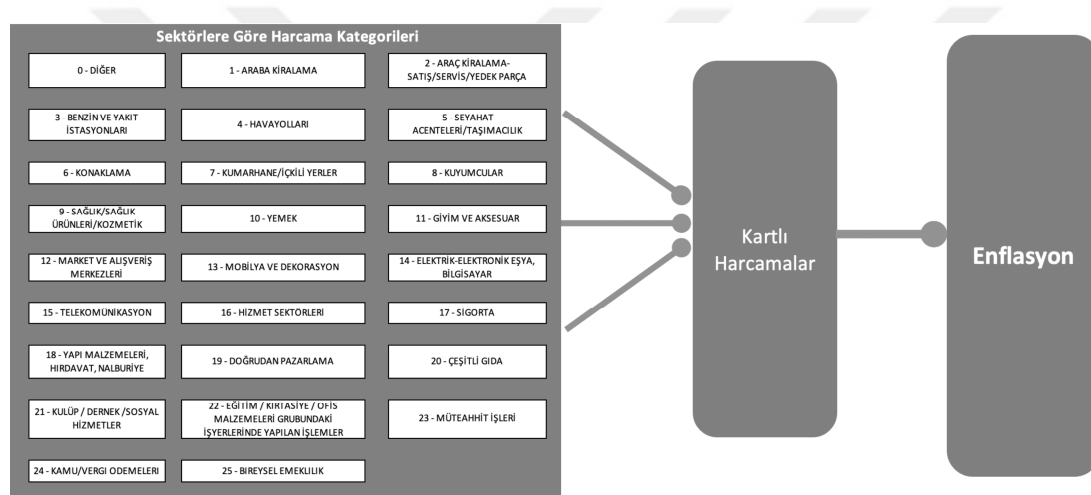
Sektörlere Göre Harcama Kategorileri

0 - DİĞER

1 - ARABA KİRALAMA

2 - ARAÇ KİRALAMA-SATIŞ/SERVİS/YEDEK PARÇA

3 BENZİN VE YAKIT İSTASYONLARI

4 - HAVAYOLLARI

5 SEYAHAT ACENTELERİ/TAŞIMACILIK

6 - KONAKLAMA

7 - KUMARHANE/İÇKİLİ YERLER

8 - KUYUMCULAR

9 - SAĞLIK/SAĞLIK ÜRÜNLERİ/KOZMETİK

10 - YEMEK

11 - GİYİM VE AKSESUAR

12 - MARKET VE ALIŞVERİŞ MERKEZLERİ

13 - MOBİLYA VE DEKORASYON

14 - ELEKTRİK-ELEKTRONİK EŞYA, BİLGİSAYAR

15 - TELEKOMÜNİKASYON

16 - HİZMET SEKTÖRLERİ

17 - SİGORTA

18 - YAPI MALZEMELERİ, HIRDAVAT, NALBURİYE

19 - DOĞRUDAN PAZARLAMA

20 - ÇEŞİTLİ GIDA

21 - KULÜP / DERNEK /SOSYAL HİZMETLER

22 - EĞİTİM / KIRTASİYE / OFİS MALZEMELERİ GRUBUNDAKİ İŞYERLERİNDE YAPILAN İŞLEMLER

23 - MÜTEAHHİT İŞLERİ

24 - KAMU/VERGİ ODEMELERİ

25 - BIREYSEL EMEKLILIK

Kartlı Harcamalar

Enflasyon